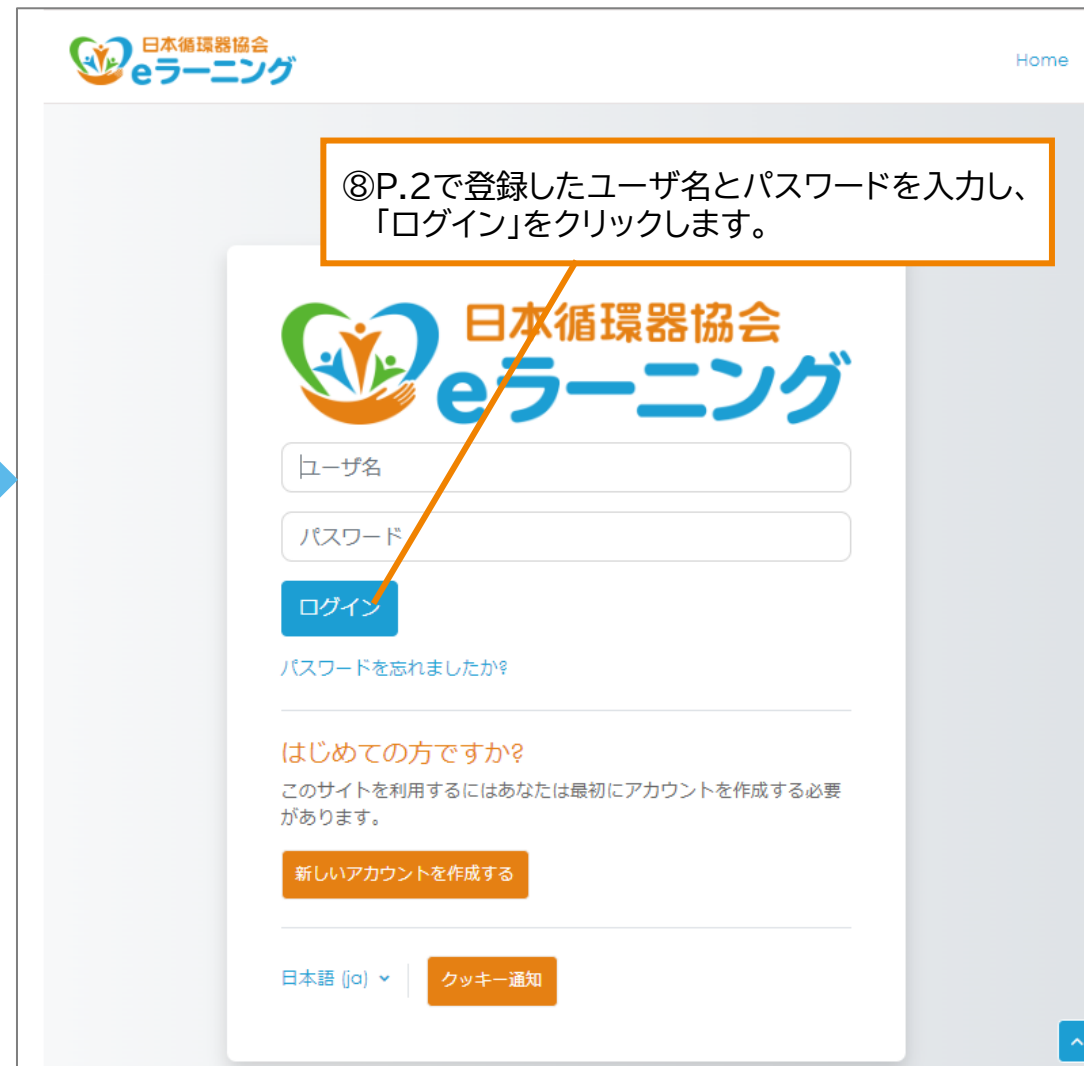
日本循環器協会
eラーニング

Home

⑧P.2で登録したユーザ名とパスワードを入力し、「ログイン」をクリックします。

日本循環器協会
eラーニング

ユーザ名

パスワード

ログイン

パスワードを忘れましたか?

はじめての方ですか?

このサイトを利用するにはあなたは最初にアカウントを作成する必要があります。

新しいアカウントを作成する

日本語 (ja)

クッキー通知